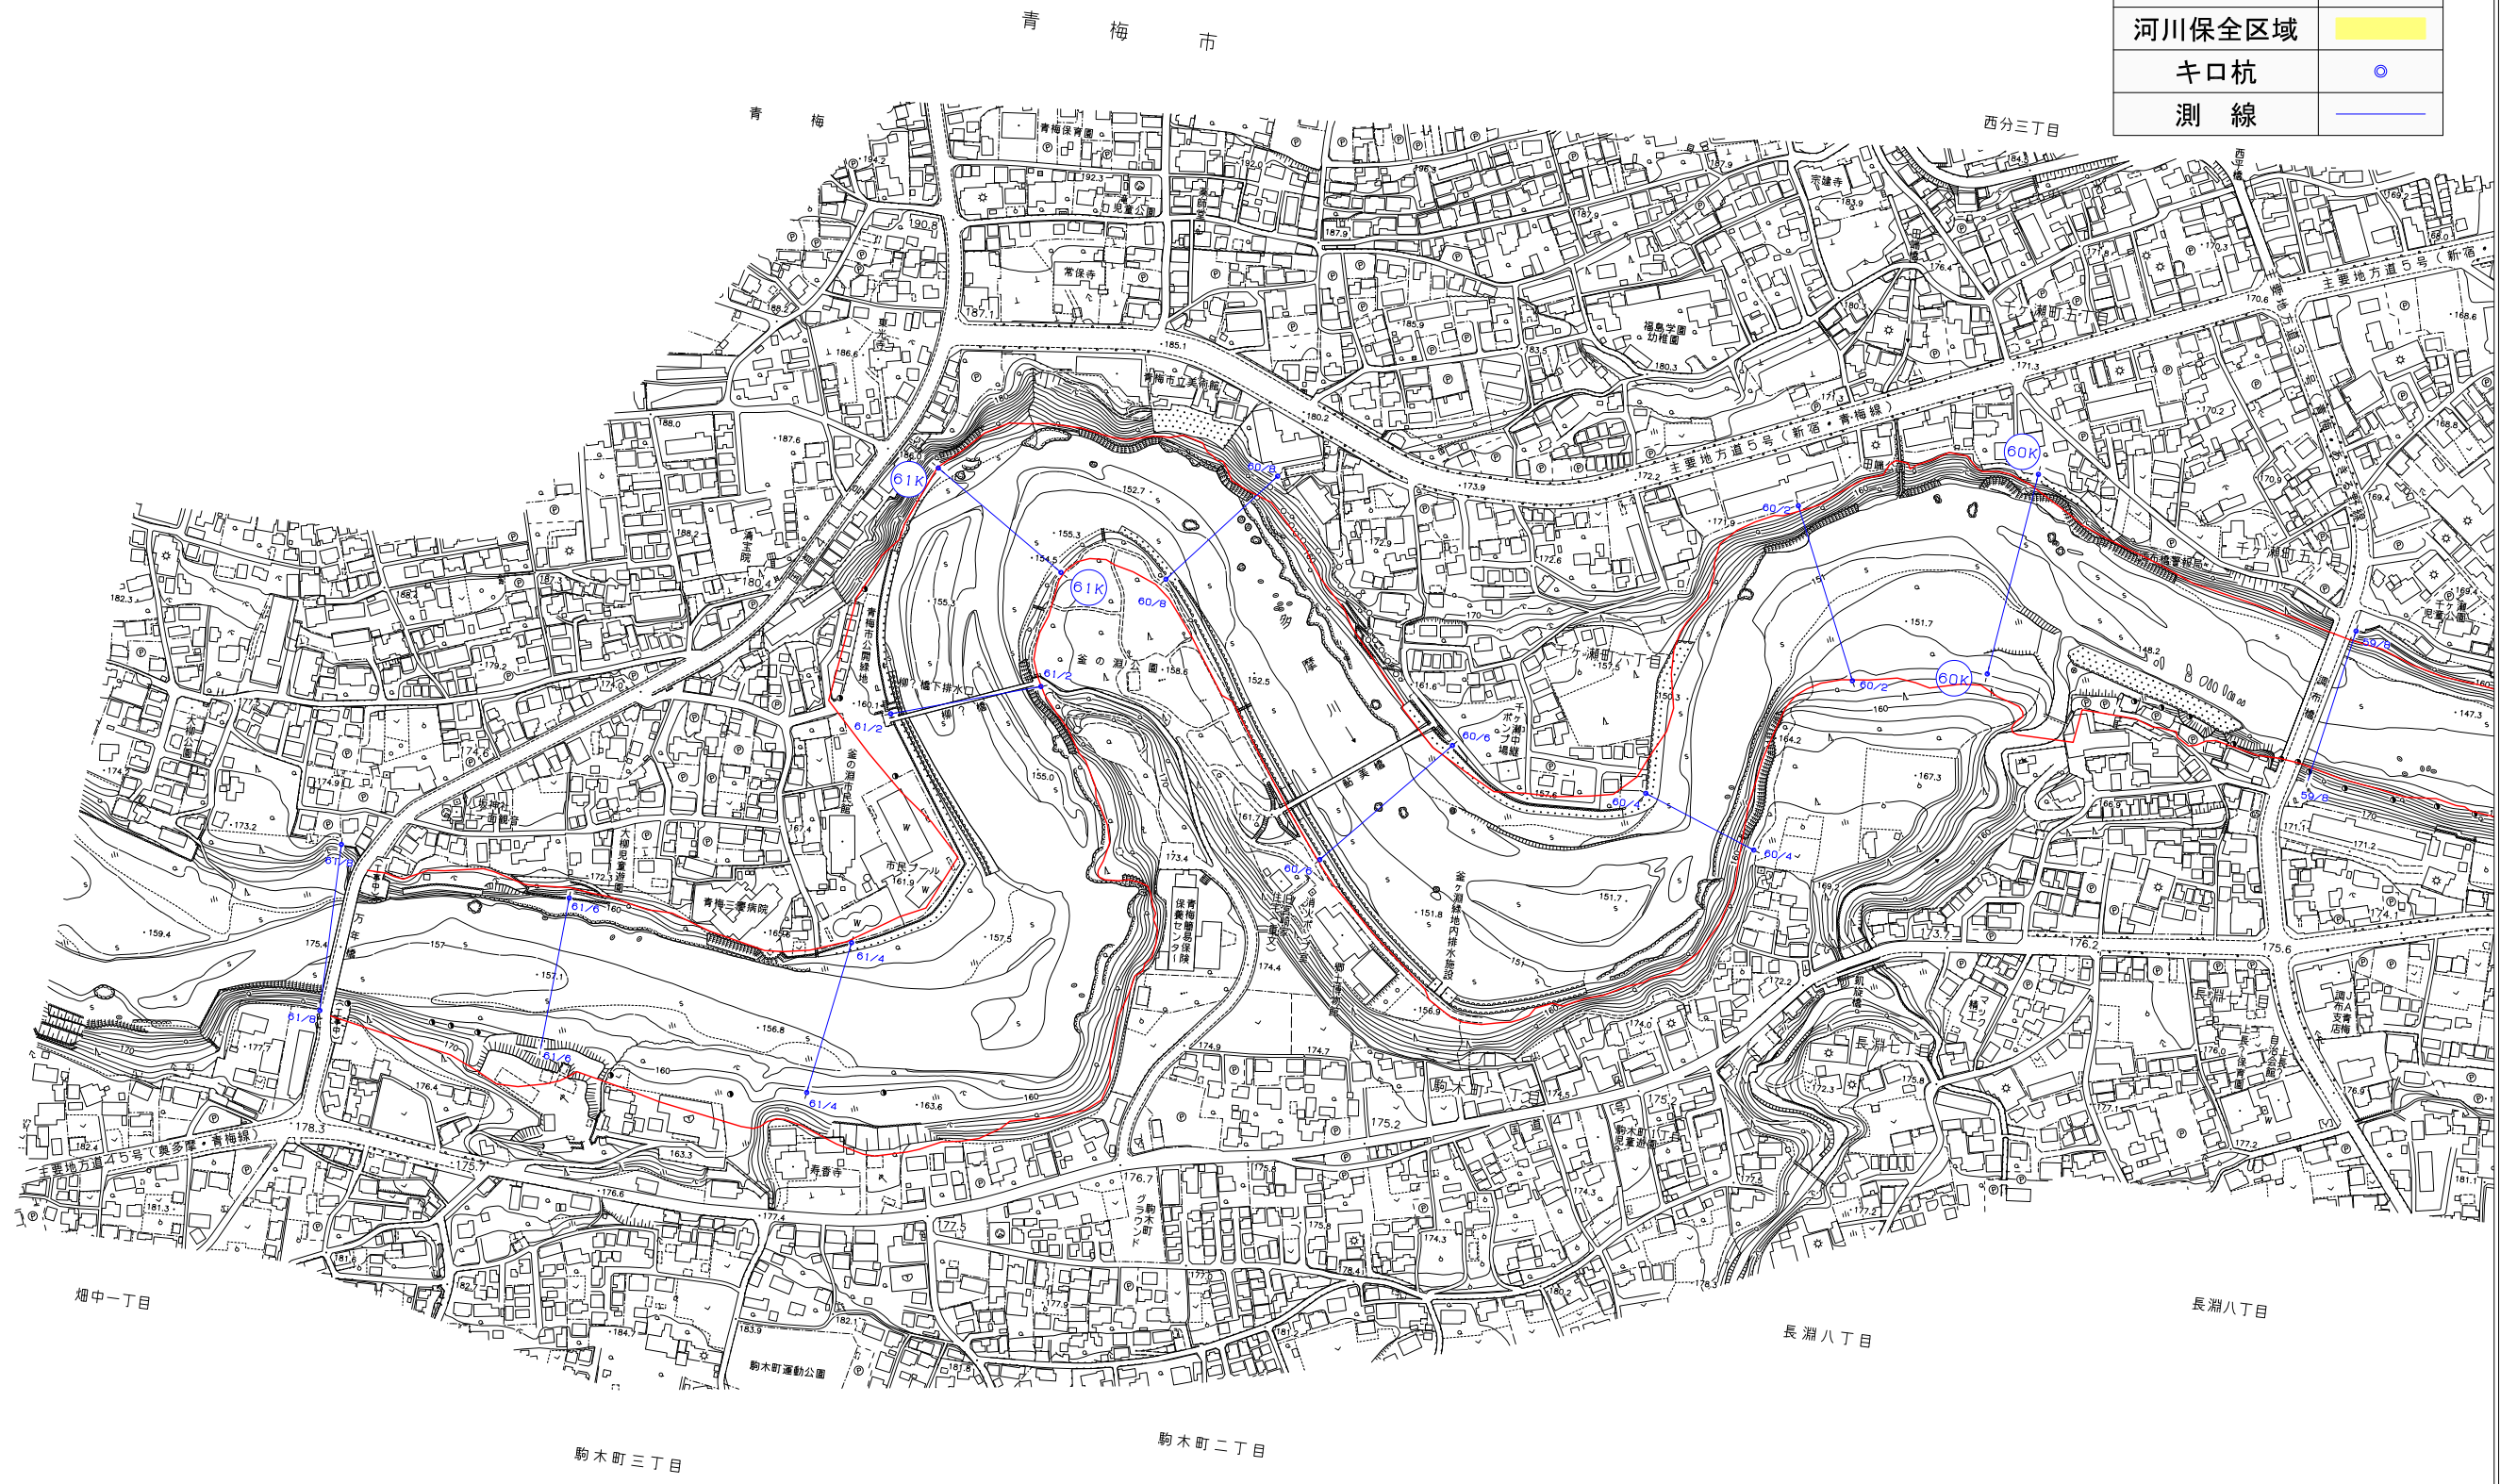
青 梅 市

| 河川保全区域 | |
|---|---|
| キロ杭 | ◎ |
| 測 線 | |

青 梅

西分三丁目

青梅保育園

常保寺

宗建寺

福島学園幼稚園

青梅市立美術館

主要地方道5号（新宿・青梅線）

主要地方道5号（新宿

61K

61K

60K

60K

60/8

60/8

60/6

60/6

60/4

60/4

60/2

60/2

59/8

59/8

61/2

61/2

61/4

61/4

61/6

61/6

61/8

61/8

釜の淵公園

多 摩 川

鮎美橋

柳？橋

柳？橋下排水口

青梅市公園緑地

釜の淵市民館

市民プール

青梅三慶病院

大柳児童遊園

万年橋

青梅市健康保険保養センター

釜ヶ淵緑地内排水施設

千ヶ瀬町六丁目

千ヶ瀬町五丁目

千ヶ瀬ポンプ中継場

長淵一丁目

駒木町

寿香寺

主要地方道45号（奥多摩・青梅線）

駒木町グラウンド

駒木町運動公園

畑中一丁目

駒木町三丁目

駒木町二丁目

長淵八丁目

長淵八丁目

調布橋

187.1

185.1

180.2

173.9

172.2

171.9

170

152.7

155.3

154.5

155.3

158.6

152.5

155.0

151.7

151.8

157.5

157.1

156.8

163.6

160

157

159.4

175.4

178.3

175.7

176.6

177.4

177.5

176.7

175.2

175.6

176.2

147.3

148.2

151.7

167.3

164.2

157.6

161.7

173.4

174.4

156.9

174.9

174.7

163.3